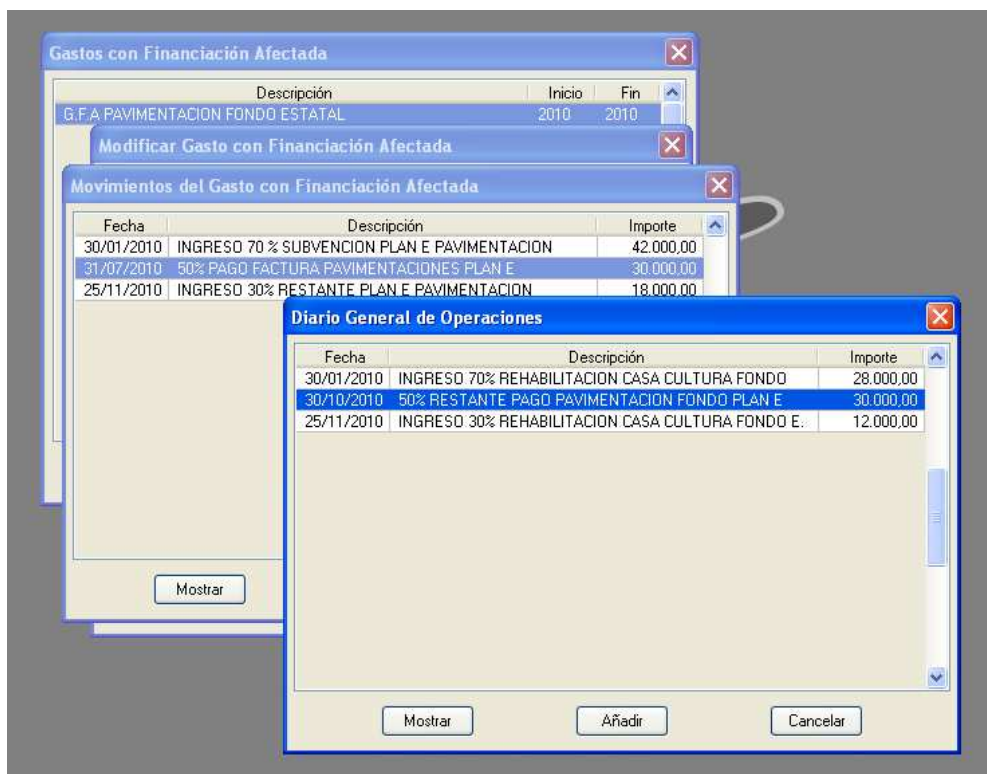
Gastos con Financiación Afectada

| Descripción | Inicio | Fin |
|---|---|---|
| G.F.A PAVIMENTACION FONDO ESTATAL | 2010 | 2010 |

Modificar Gasto con Financiación Afectada

Movimientos del Gasto con Financiación Afectada

| Fecha | Descripción | Importe |
|---|---|---|
| 30/01/2010 | INGRESO 70 % SUBVENCION PLAN E PAVIMENTACION | 42.000,00 |
| 31/07/2010 | 50% PAGO FACTURA PAVIMENTACIONES PLAN E | 30.000,00 |
| 25/11/2010 | INGRESO 30% RESTANTE PLAN E PAVIMENTACION | 18.000,00 |

Mostrar

Diario General de Operaciones

| Fecha | Descripción | Importe |
|---|---|---|
| 30/01/2010 | INGRESO 70% REHABILITACION CASA CULTURA FONDO | 28.000,00 |
| 30/10/2010 | 50% RESTANTE PAGO PAVIMENTACION FONDO PLAN E | 30.000,00 |
| 25/11/2010 | INGRESO 30% REHABILITACION CASA CULTURA FONDO E. | 12.000,00 |

Mostrar Añadir Cancelar